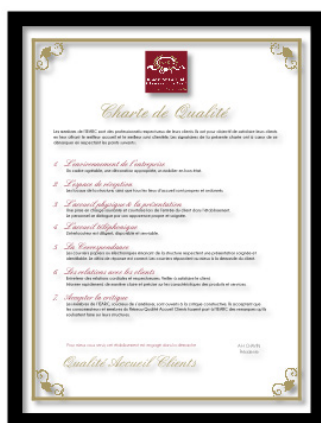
Charte de Qualité

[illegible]

1. L'environnement de l'entreprise
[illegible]

2. L'espace de réception
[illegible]

3. L'accueil physique & la présentation
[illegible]

4. L'accueil téléphonique
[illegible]

5. La Correspondance
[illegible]

6. Les relations avec les clients
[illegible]

7. Accepter la critique
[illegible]

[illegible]

Qualité Accueil Clients